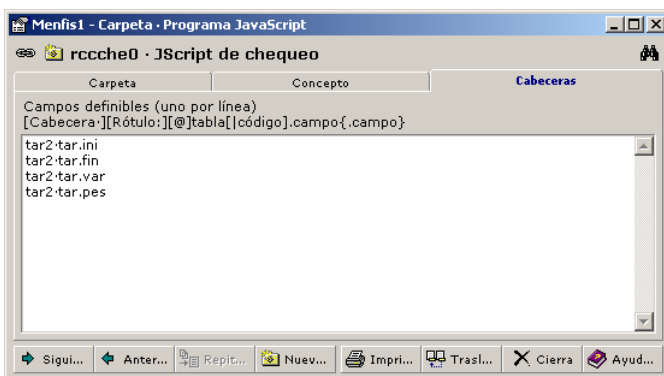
Menfis1 - Carpeta · Programa JavaScript

rccche0 · JScript de chequeo

Carpeta | Concepto | Cabeceras

Campos definibles (uno por línea)
[Cabecera·][Rótulo:][@]tabla[|código].campo{.campo}

tar2·tar.ini
tar2·tar.fin
tar2·tar.var
tar2·tar.pes

Sigui... | Anter... | Repit... | Nuev... | Impri... | Trasl... | Cierra | Ayud...